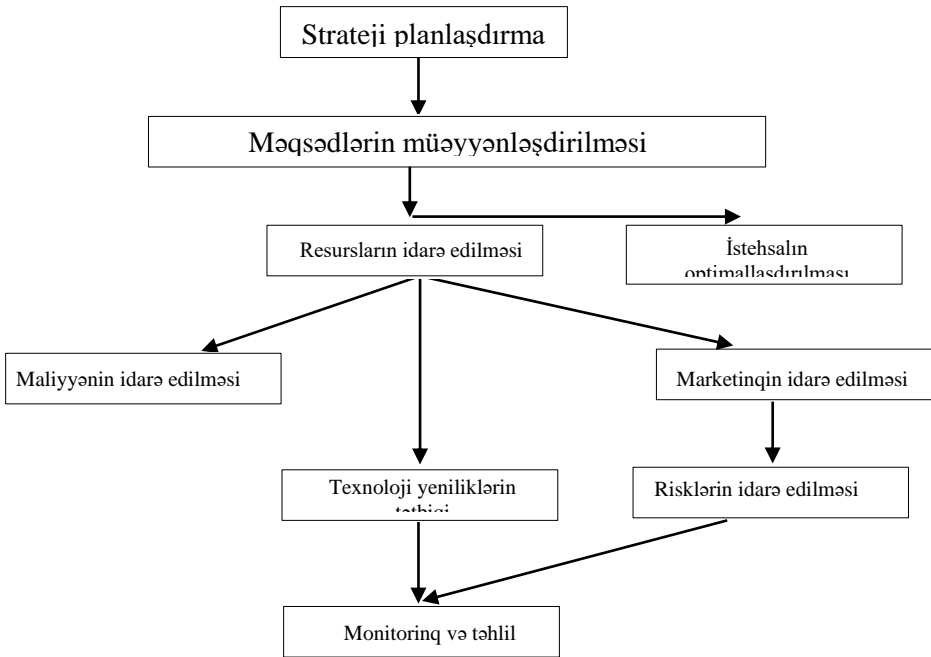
Strateji planlaşdırma

Məqsədlərin müəyyənləşdirilməsi

Resursların idarə edilməsi

İstehsalın optimallaşdırılması

Maliyyənin idarə edilməsi

Marketinqin idarə edilməsi

Texnoloji yeniliklərin tətbiqi

Risklərin idarə edilməsi

Monitorinq və təhlil